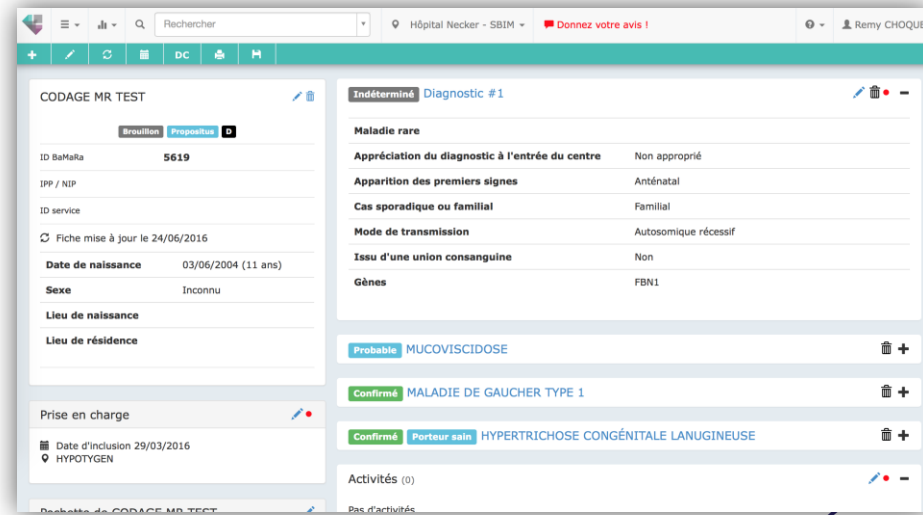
Rechercher

Hôpital Necker - SBIM

Donnez votre avis !

Remy CHOQUE

DC

CODAGE MR TEST

Brouillon Propositus D

ID BaMaRa 5619

IPP / NIP

ID service

Fiche mise à jour le 24/06/2016

| | |
|---|---|
| Date de naissance | 03/06/2004 (11 ans) |
| Sexe | Inconnu |
| Lieu de naissance | |
| Lieu de résidence | |

Prise en charge

Date d'inclusion 29/03/2016
HYPOTYGEN

Pochette de CODAGE MR TEST

Indéterminé Diagnostic #1

| | |
|---|---|
| Maladie rare | |
| Appréciation du diagnostic à l'entrée du centre | Non approprié |
| Apparition des premiers signes | Anténatal |
| Cas sporadique ou familial | Familial |
| Mode de transmission | Autosomique récessif |
| Issu d'une union consanguine | Non |
| Gènes | FBN1 |

Probable MUCOVISCIDOSE

Confirmé MALADIE DE GAUCHER TYPE 1

Confirmé Porteur sain HYPERTRICHOSE CONGÉNITALE LANUGINEUSE

Activités (0)

Pas d'activités